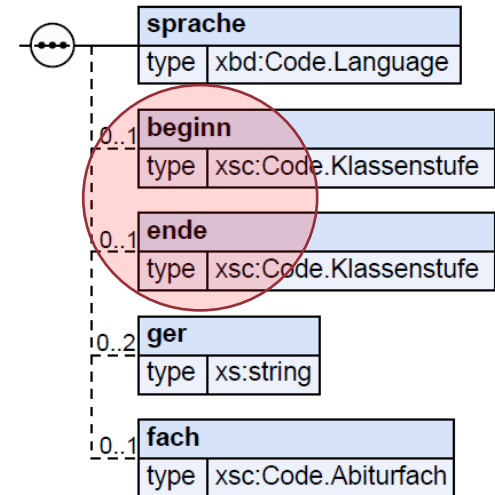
sprache

| type | xbd:Code.Language |
|---|---|

0..1 beginn

| type | xsc:Code.Klassenstufe |
|---|---|

0..1 ende

| type | xsc:Code.Klassenstufe |
|---|---|

0..2 ger

| type | xs:string |
|---|---|

0..1 fach

| type | xsc:Code.Abiturfach |
|---|---|